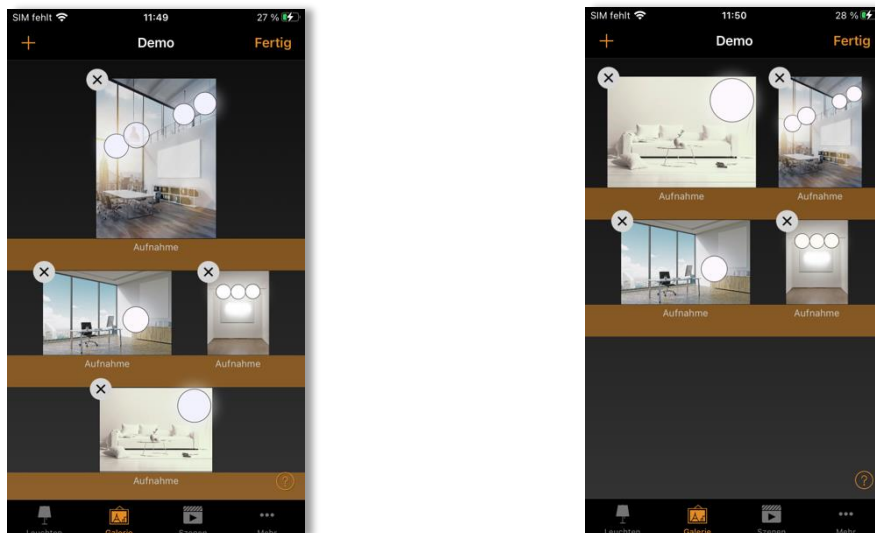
SIM fehlt 11:49 27 %

+ Demo Fertig

Aufnahme

Aufnahme Aufnahme

Aufnahme

?

Leuchten Galerie Szenen Mehr

SIM fehlt 11:50 28 %

+ Demo Fertig

Aufnahme Aufnahme

Aufnahme Aufnahme

?

Leuchten Galerie Szenen Mehr